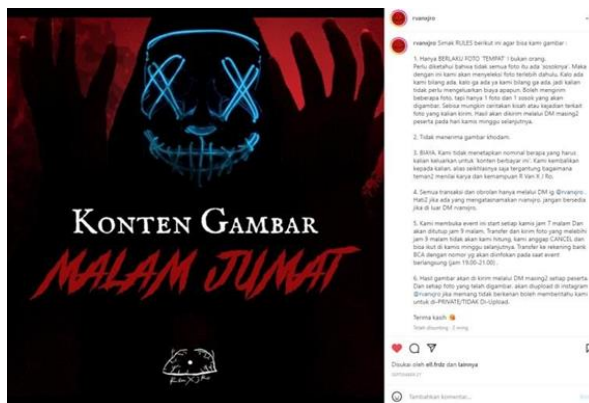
KONTEN GAMBAR
MALAM JUMAT

rvanjiro

rvanjiro Simak RULES berikut ini agar bisa kami gambar :

1. Hanya BERLAKU FOTO 'TEMPAT' ! bukan orang. Perlu diketahui bahwa tidak semua foto itu ada 'sosoknya'. Maka dengan ini kami akan menyeleksi foto terlebih dahulu. Kalo ada kami bilang ada, kalo ga ada ya kami bilang ga ada. Jadi kalian tidak perlu mengeluarkan biaya apapun. Boleh mengirim beberapa foto, tapi hanya 1 foto dan 1 sosok yang akan digambar. Sebisa mungkin ceritakan kisah atau kejadian terkait foto yang kalian kirim. Hasil akan dikirim melalui DM masing2 peserta pada hari kamis minggu selanjutnya.

2. Tidak menerima gambar khodam.

3. BIAYA. Kami tidak menetapkan nominal berapa yang harus kalian keluarkan untuk 'konten berbayar ini'. Kami kembalikan kepada kalian, atas seikhlasnya saja tergantung bagaimana teman2 menilai karya dan kemampuan R Van X / Ro.

4. Semua transaksi dan obrolan hanya melalui DM ig @rvanjiro. Hati2 jika ada yang mengatasnamakan rvanjiro. jangan bersedia jika di luar DM rvanjiro.

5. Kami membuka event ini start setiap kamis jam 7 malam Dan akan ditutup jam 9 malam. Transfer dan kirim foto yang melebihi jam 9 malam tidak akan kami hitung. kami anggap CANCEL dan bisa ikut di kamis minggu selanjutnya. Transfer ke rekening bank BCA dengan nomor yg akan diinfokan pada saat event berlangsung (jam 19.00-21.00).

6. Hasil gambar akan di kirim melalui DM masing2 setiap peserta. Dan setiap foto yang telah digambar, akan diupload di instagram @rvanjiro jika memang tidak berkenan boleh memberitahu kami untuk di-PRIVATE/TIDAK Di-Upload.

Terima kasih

Disukai oleh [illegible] dan lainnya

Tambahkan komentar...